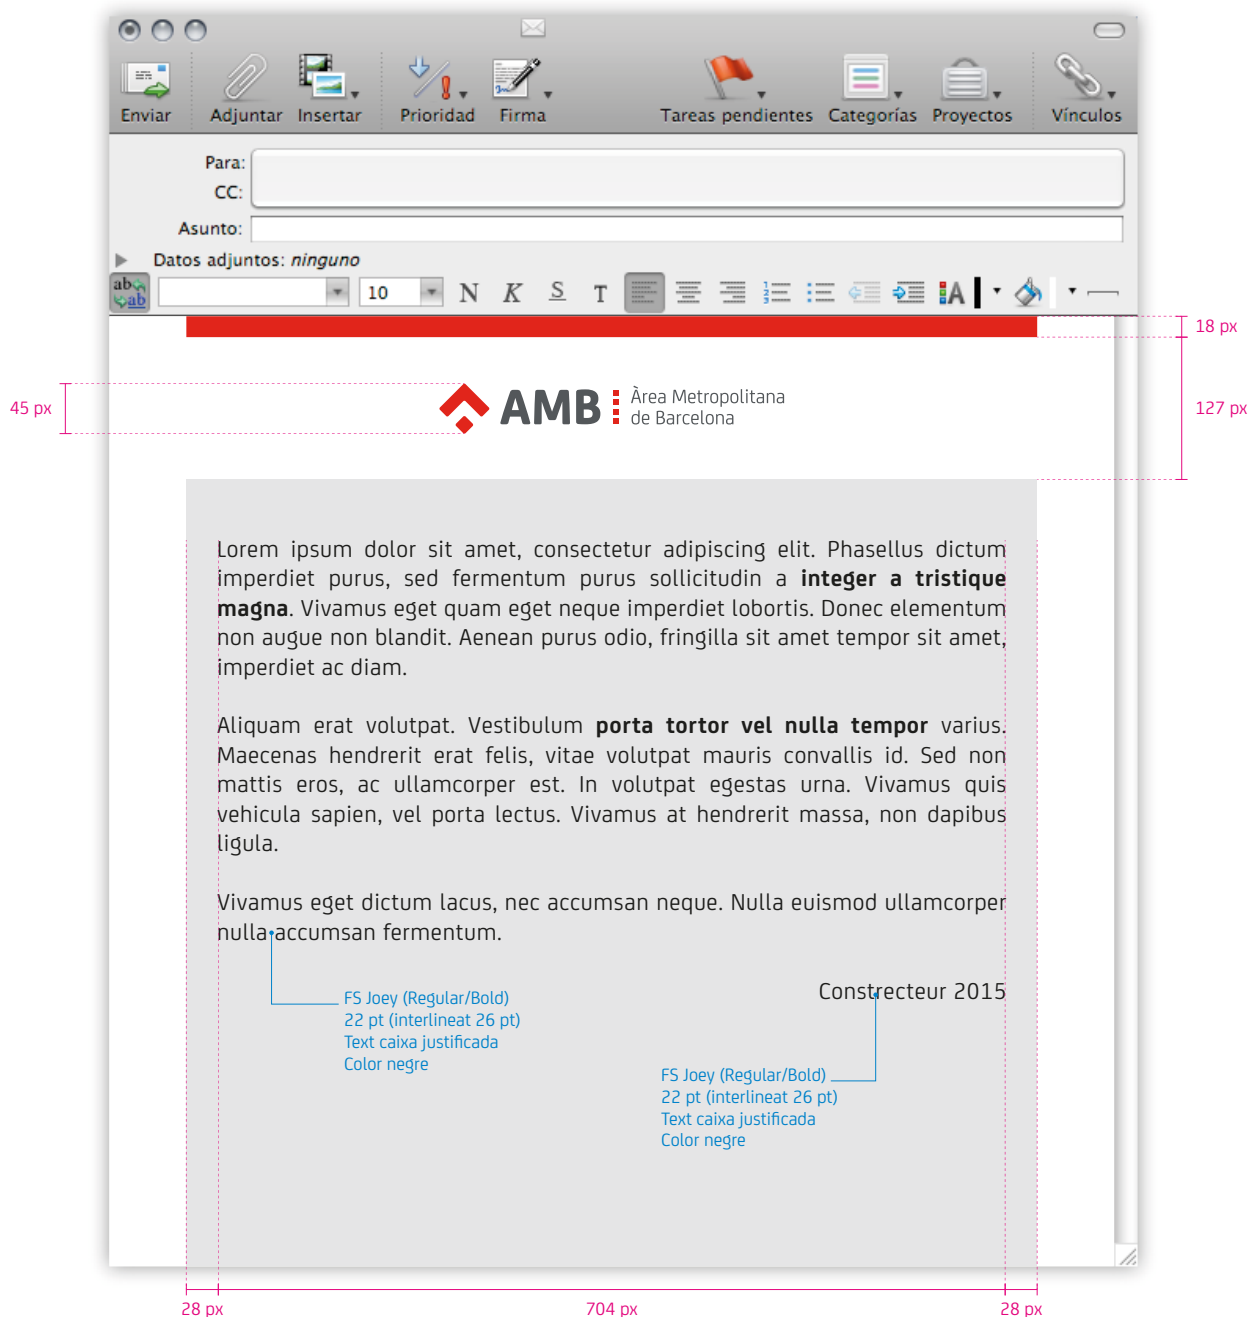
Enviar Adjuntar Insertar Prioridad Firma Tareas pendientes Categorías Proyectos Vínculos

Para:
CC:
Asunto:
Datos adjuntos: ninguno

10 N K S T

18 px

45 px

AMB Àrea Metropolitana de Barcelona

127 px

Lorem ipsum dolor sit amet, consectetur adipiscing elit. Phasellus dictum imperdiet purus, sed fermentum purus sollicitudin a **integer a tristique magna**. Vivamus eget quam eget neque imperdiet lobortis. Donec elementum non augue non blandit. Aenean purus odio, fringilla sit amet tempor sit amet, imperdiet ac diam.

Aliquam erat volutpat. Vestibulum **porta tortor vel nulla tempor** varius. Maecenas hendrerit erat felis, vitae volutpat mauris convallis id. Sed non mattis eros, ac ullamcorper est. In volutpat egestas urna. Vivamus quis vehicula sapien, vel porta lectus. Vivamus at hendrerit massa, non dapibus ligula.

Vivamus eget dictum lacus, nec accumsan neque. Nulla euismod ullamcorper nulla accumsan fermentum.

FS Joey (Regular/Bold)
22 pt (interlineat 26 pt)
Text caixa justificada
Color negre

Constrecteur 2015

FS Joey (Regular/Bold)
22 pt (interlineat 26 pt)
Text caixa justificada
Color negre

28 px 704 px 28 px